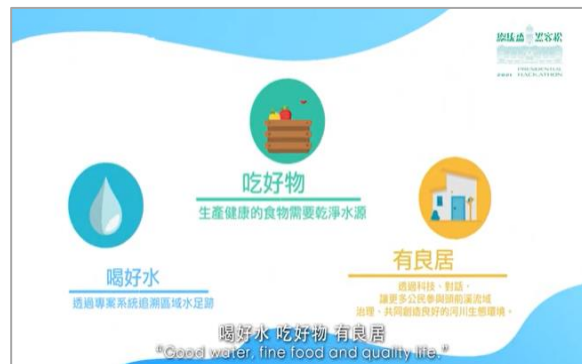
總統盃黑客松
PRESIDENTIAL
HACKATHON

吃好物
生產健康的食物需要乾淨水源

喝好水
透過專案系統追溯區域水足跡

有良居
透過科技、對話，
讓更多公民參與頭前溪流域
治理，共同創造良好的河川生態環境。

喝好水 吃好物 有良居
"Good water, fine food and quality life."